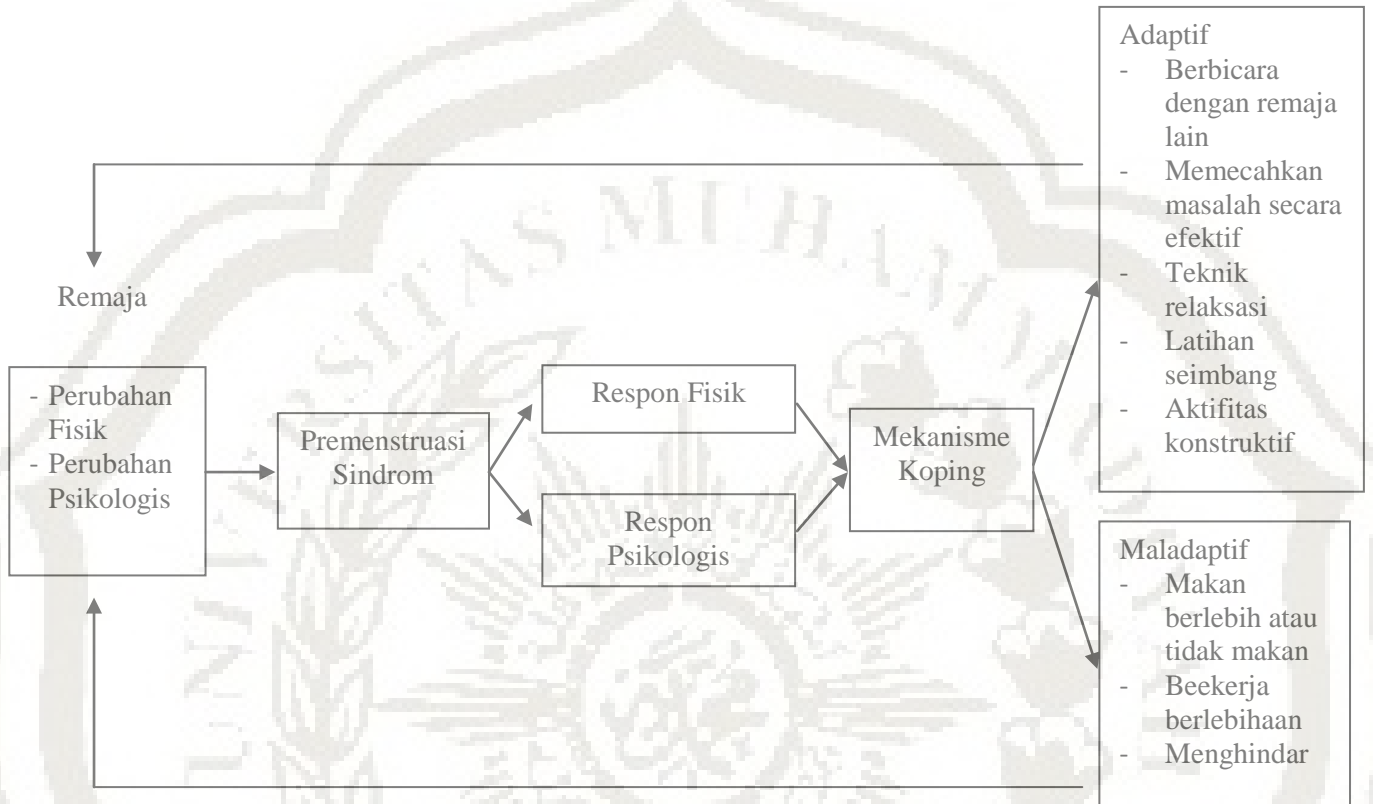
Adaptif
- Berbicara dengan remaja lain
- Memecahkan masalah secara efektif
- Teknik relaksasi
- Latihan seimbang
- Aktifitas konstruktif

Remaja

- Perubahan Fisik
- Perubahan Psikologis

Premenstruasi Sindrom

Respon Fisik

Respon Psikologis

Mekanisme Koping

Maladaptif
- Makan berlebih atau tidak makan
- Beekerja berlebihaan
- Menghindar